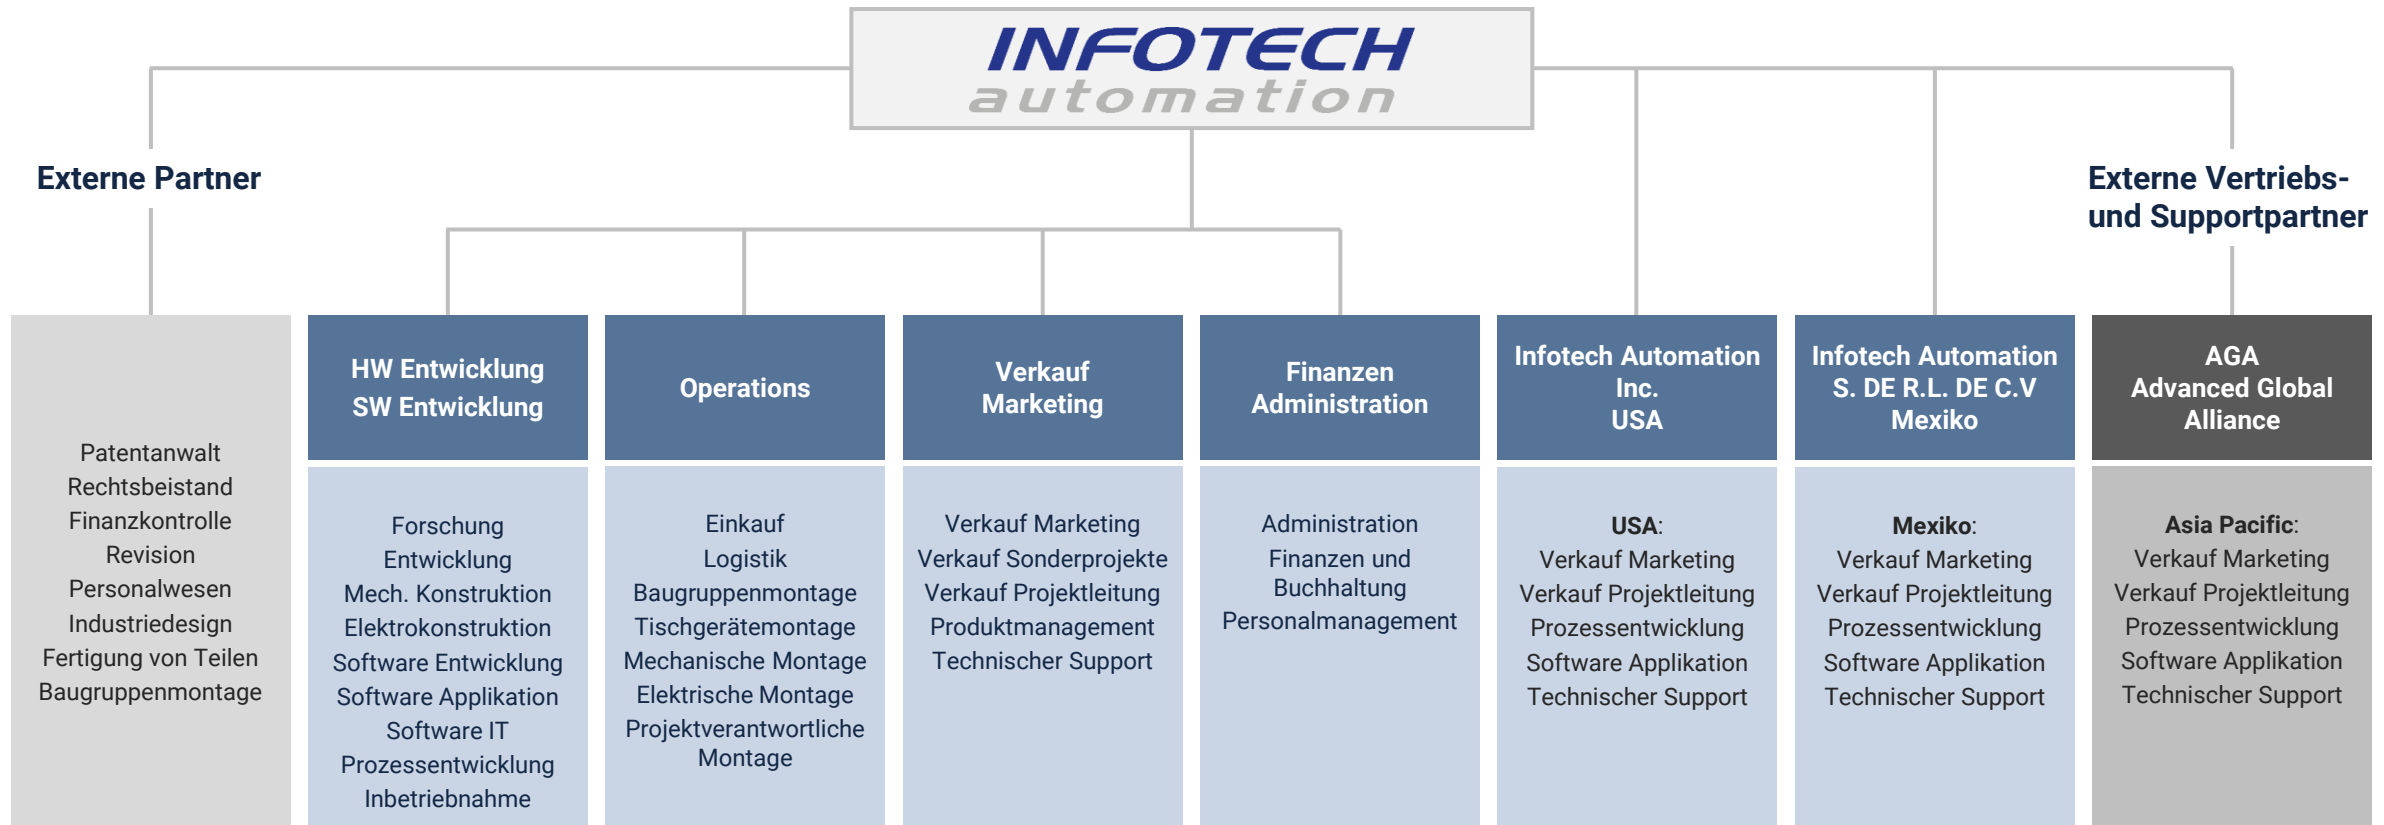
INFOTECH
automation

Externe Partner

Externe Vertriebs- und Supportpartner

Patentanwalt
Rechtsbeistand
Finanzkontrolle
Revision
Personalwesen
Industriedesign
Fertigung von Teilen
Baugruppenmontage

HW Entwicklung
SW Entwicklung

Forschung
Entwicklung
Mech. Konstruktion
Elektrokonstruktion
Software Entwicklung
Software Applikation
Software IT
Prozessentwicklung
Inbetriebnahme

Operations

Einkauf
Logistik
Baugruppenmontage
Tischgerätemontage
Mechanische Montage
Elektrische Montage
Projektverantwortliche Montage

Verkauf
Marketing

Verkauf Marketing
Verkauf Sonderprojekte
Verkauf Projektleitung
Produktmanagement
Technischer Support

Finanzen
Administration

Administration
Finanzen und Buchhaltung
Personalmanagement

Infotech Automation Inc.
USA

USA:
Verkauf Marketing
Verkauf Projektleitung
Prozessentwicklung
Software Applikation
Technischer Support

Infotech Automation S. DE R.L. DE C.V
Mexiko

Mexiko:
Verkauf Marketing
Verkauf Projektleitung
Prozessentwicklung
Software Applikation
Technischer Support

AGA
Advanced Global Alliance

Asia Pacific:
Verkauf Marketing
Verkauf Projektleitung
Prozessentwicklung
Software Applikation
Technischer Support